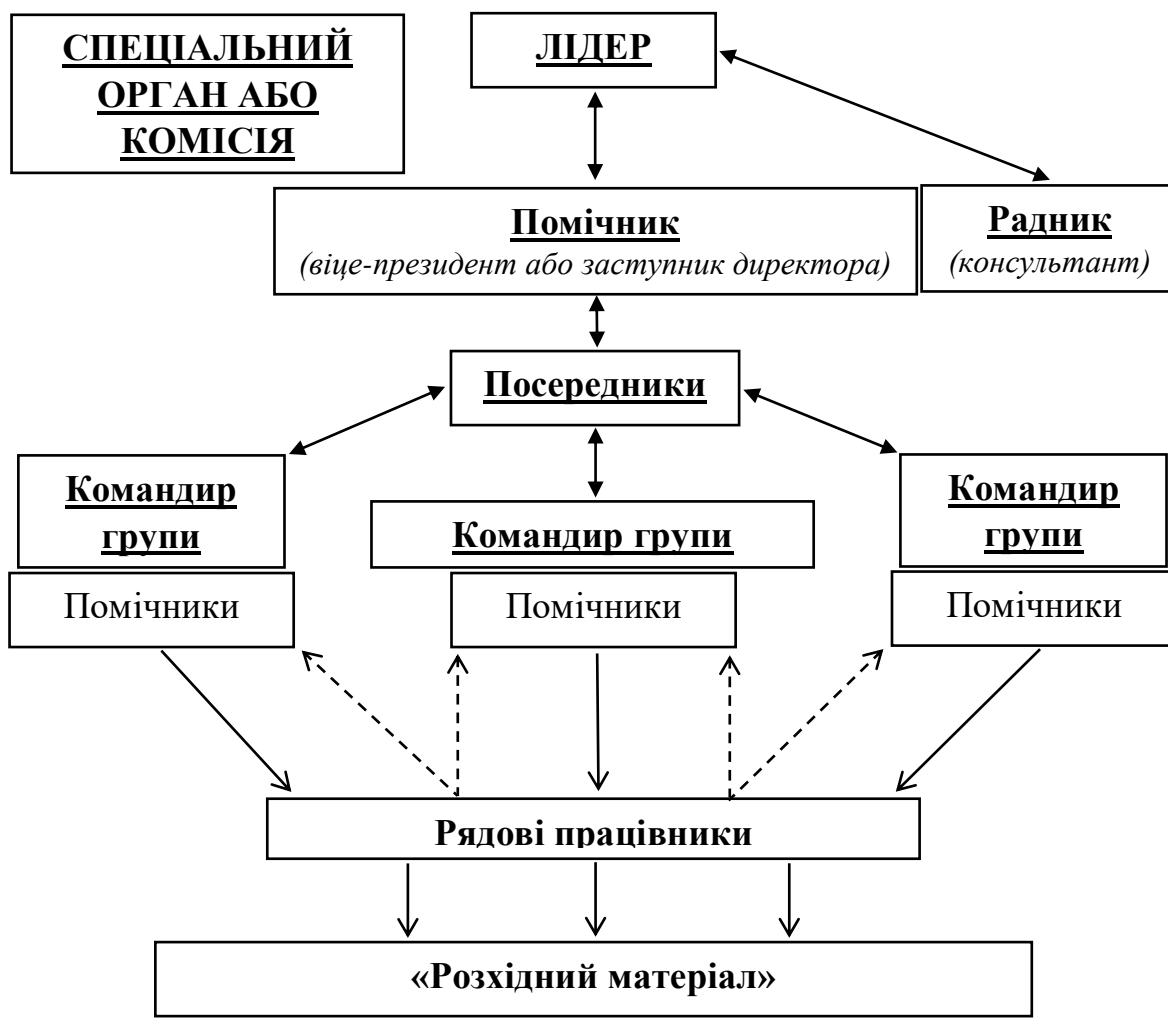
СПЕЦІАЛЬНИЙ ОРГАН АБО КОМІСІЯ

ЛІДЕР

Помічник
(віце-президент або заступник директора)

Радник
(консультант)

Посередники

Командир групи

Командир групи

Командир групи

Помічники

Помічники

Помічники

Рядові працівники

«Розхідний матеріал»